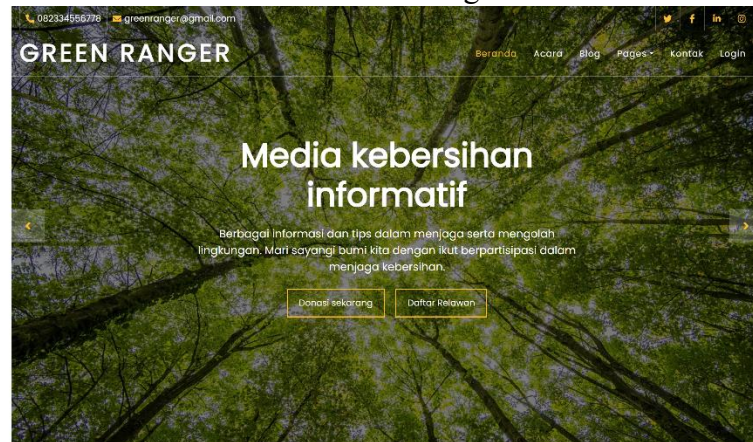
082334556778 greenranger@gmail.com

GREEN RANGER

Beranda Acara Blog Pages Kontak Login

Media kebersihan informatif

Berbagai informasi dan tips dalam menjaga serta mengolah lingkungan. Mari sayangi bumi kita dengan ikut berpartisipasi dalam menjaga kebersihan.

Donasi sekarang

Daftar Relawan